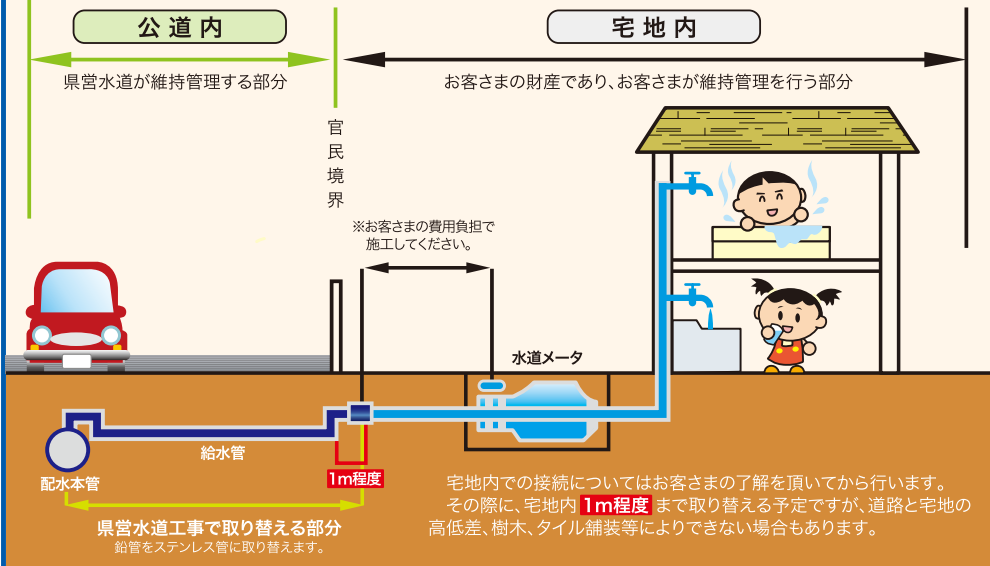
公道内

県営水道が維持管理する部分

宅地内

お客さまの財産であり、お客さまが維持管理を行う部分

官民境界

※お客さまの費用負担で施工してください。

水道メータ

配水本管

給水管

1m程度

県営水道工事で取り替える部分
鉛管をステンレス管に取り替えます。

宅地内での接続についてはお客さまの了解を頂いてから行います。
その際に、宅地内 1m程度 まで取り替える予定ですが、道路と宅地の高低差、樹木、タイル舗装等によりできない場合もあります。